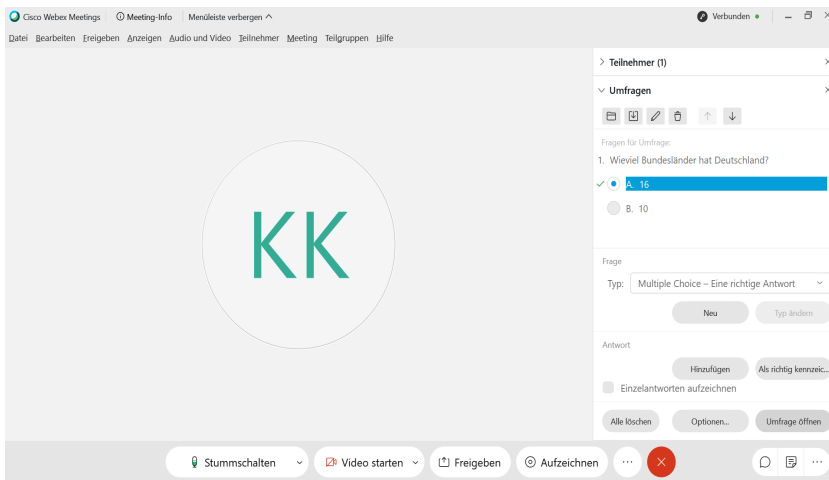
Cisco Webex Meetings   Meeting-Info   Menüleiste verbergen ^   Verbunden

Datei Bearbeiten Freigeben Anzeigen Audio und Video Teilnehmer Meeting Teilgruppen Hilfe

KK

Teilnehmer (1)

Umfragen

Fragen für Umfrage:

1. Wieviel Bundesländer hat Deutschland?

A. 16

B. 10

Frage

Typ: Multiple Choice – Eine richtige Antwort

Neu   Typ ändern

Antwort

Hinzufügen   Als richtig kennzeic...

Einzelantworten aufzeichnen

Alle löschen   Optionen...   Umfrage öffnen

Stummschalten   Video starten   Freigeben   Aufzeichnen